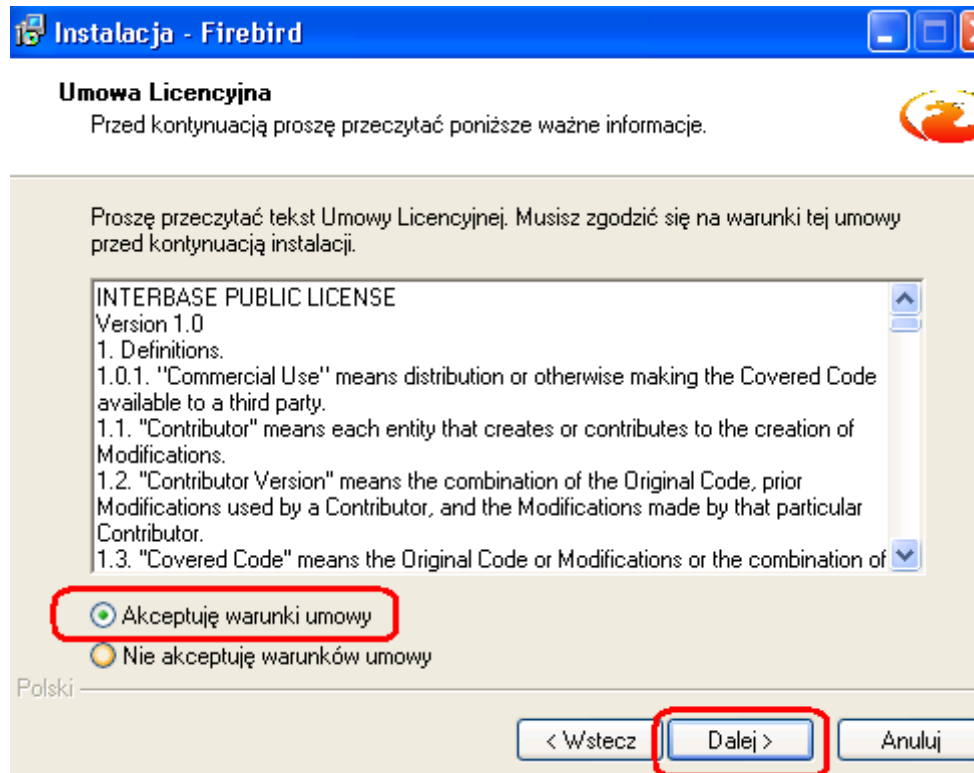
Instalacja - Firebird

Umowa Licencyjna
Przed kontynuacją proszę przeczytać poniższe ważne informacje.

Proszę przeczytać tekst Umowy Licencyjnej. Musisz zgodzić się na warunki tej umowy przed kontynuacją instalacji.

INTERBASE PUBLIC LICENSE
Version 1.0
1. Definitions.
1.0.1. ''Commercial Use'' means distribution or otherwise making the Covered Code available to a third party.
1.1. "Contributor" means each entity that creates or contributes to the creation of Modifications.
1.2. "Contributor Version" means the combination of the Original Code, prior Modifications used by a Contributor, and the Modifications made by that particular Contributor.
1.3. "Covered Code" means the Original Code or Modifications or the combination of

Akceptuję warunki umowy
Nie akceptuję warunków umowy

Polski

< Wstecz
Dalej >
Anuluj